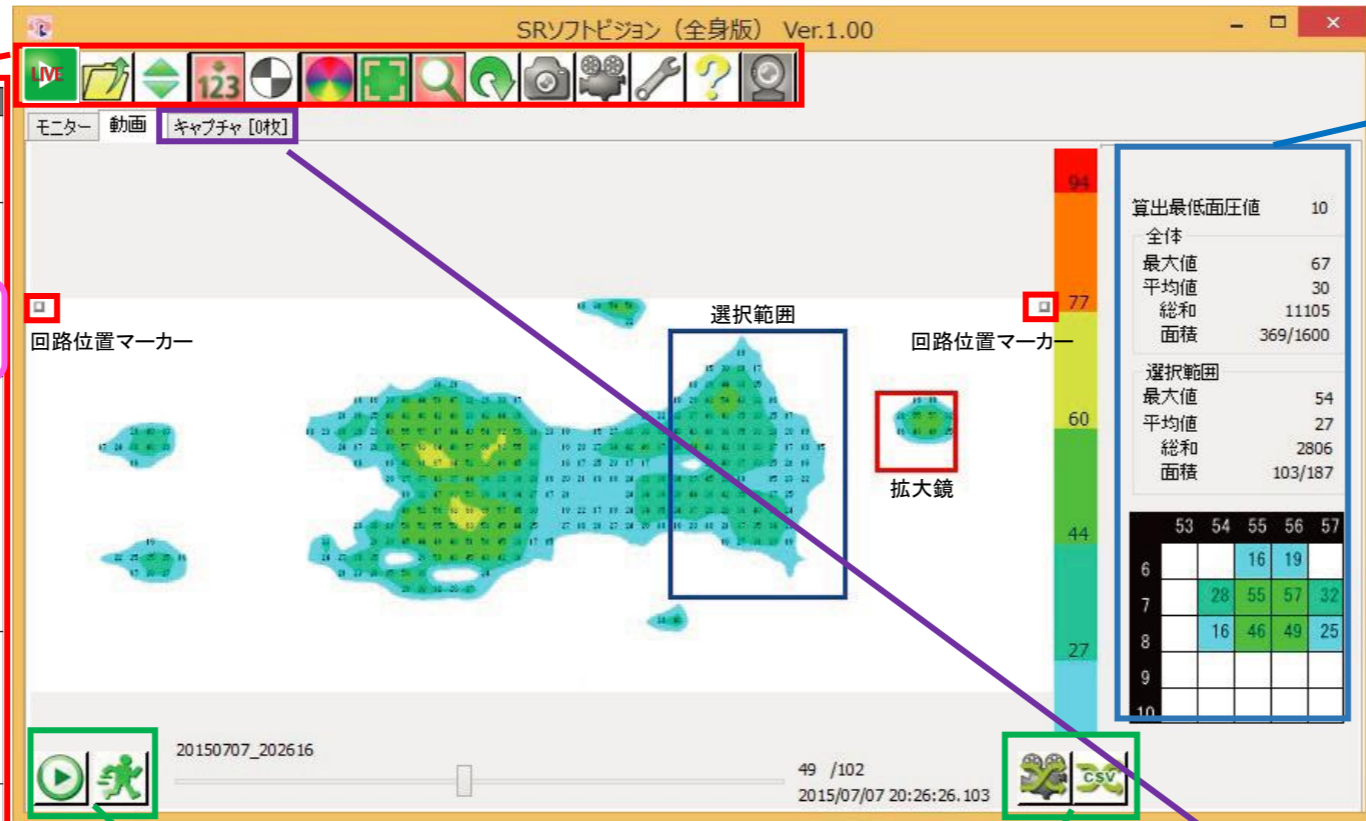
SRソフトビジョン（全身版） Ver.1.00

LIVE

123

CSV

モニター 動画 キャプチャ [0枚]

回路位置マーカー

選択範囲

回路位置マーカー

拡大鏡

94

77

60

44

27

算出最低面圧値 10

全体

最大値 67

平均値 30

総和 11105

面積 369/1600

選択範囲

最大値 54

平均値 27

総和 2806

面積 103/187

| | 53 | 54 | 55 | 56 | 57 |
|---|---|---|---|---|---|
| 6 | | | 16 | 19 | |
| 7 | | 28 | 55 | 57 | 32 |
| 8 | | 16 | 46 | 49 | 25 |
| 9 | | | | | |
| 10 | | | | | |

20150707_202616

49 /102

2015/07/07 20:26:26.103